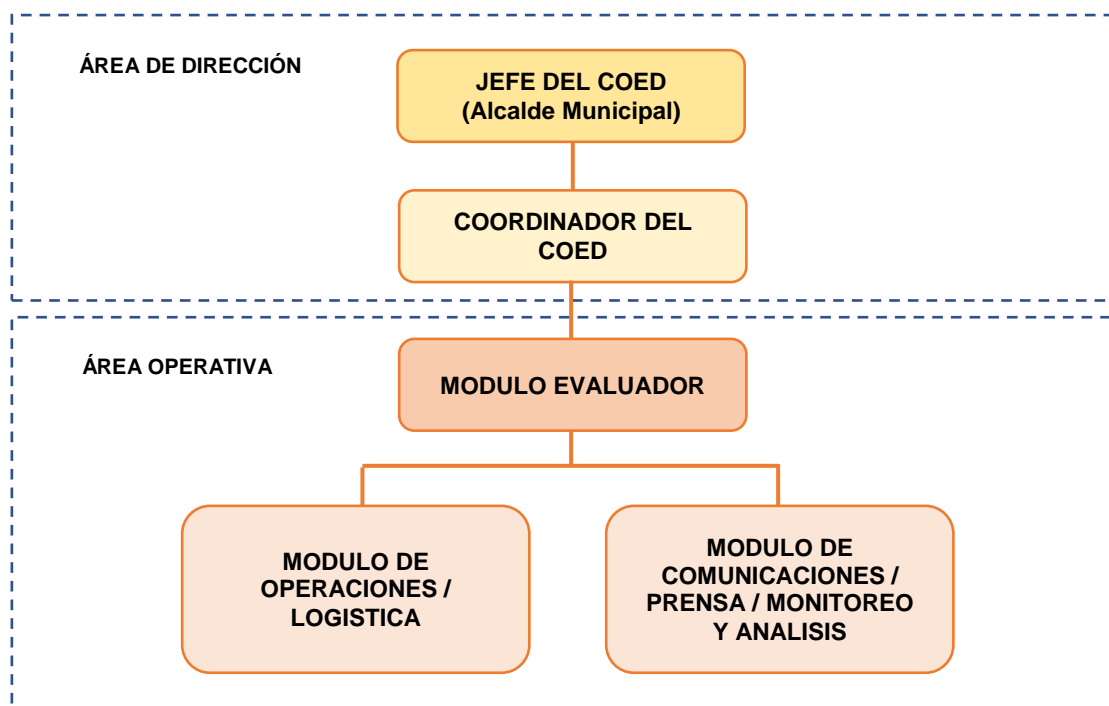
ÁREA DE DIRECCIÓN

JEFE DEL COED
(Alcalde Municipal)

COORDINADOR DEL COED

ÁREA OPERATIVA

MODULO EVALUADOR

MODULO DE OPERACIONES / LOGISTICA

MODULO DE COMUNICACIONES / PRENSA / MONITOREO Y ANALISIS